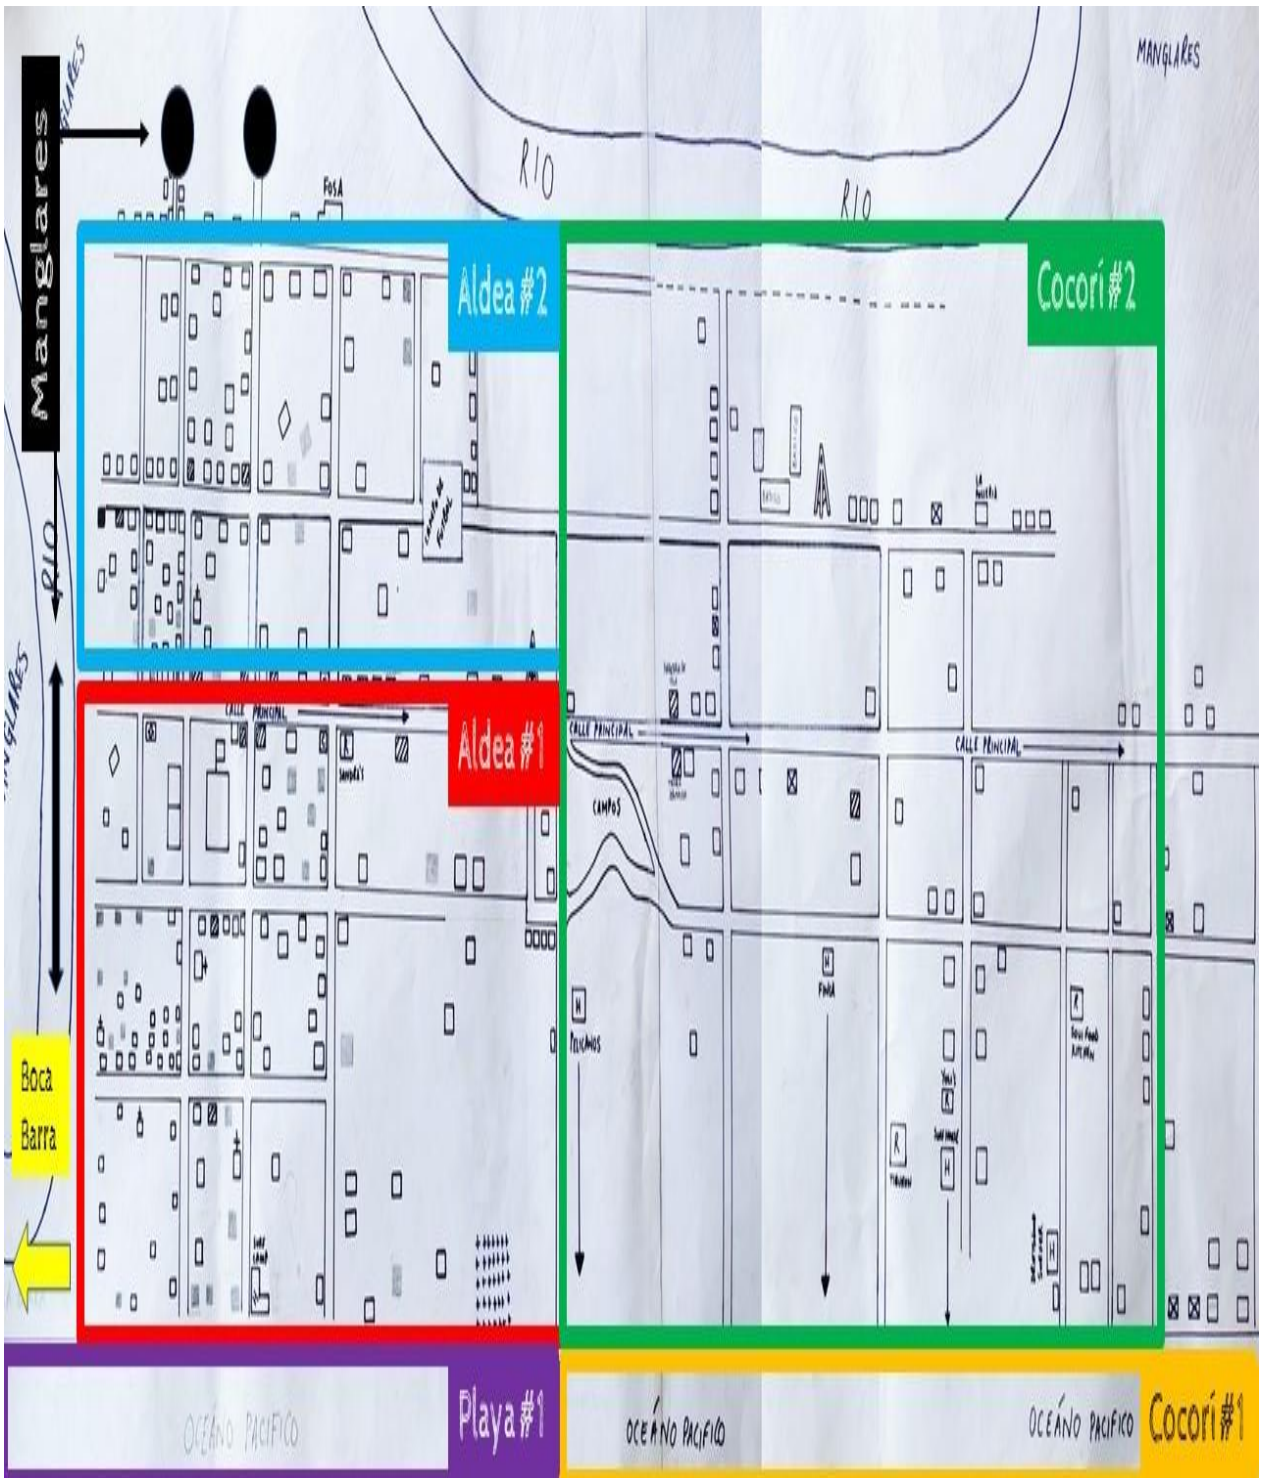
MANGLARES

Manglares

RIO

RIO

FOSA

Aldea #2

Cocorí #2

RIO

MANGLARES

Aldea #1

CALLE PRINCIPAL

CALLE PRINCIPAL

CALLE PRINCIPAL

CAMPOS

PELICANOS

Boca Barra

Playa #1

OCEÁNO PACIFICO

OCEÁNO PACIFICO

OCEÁNO PACIFICO

Cocorí #1